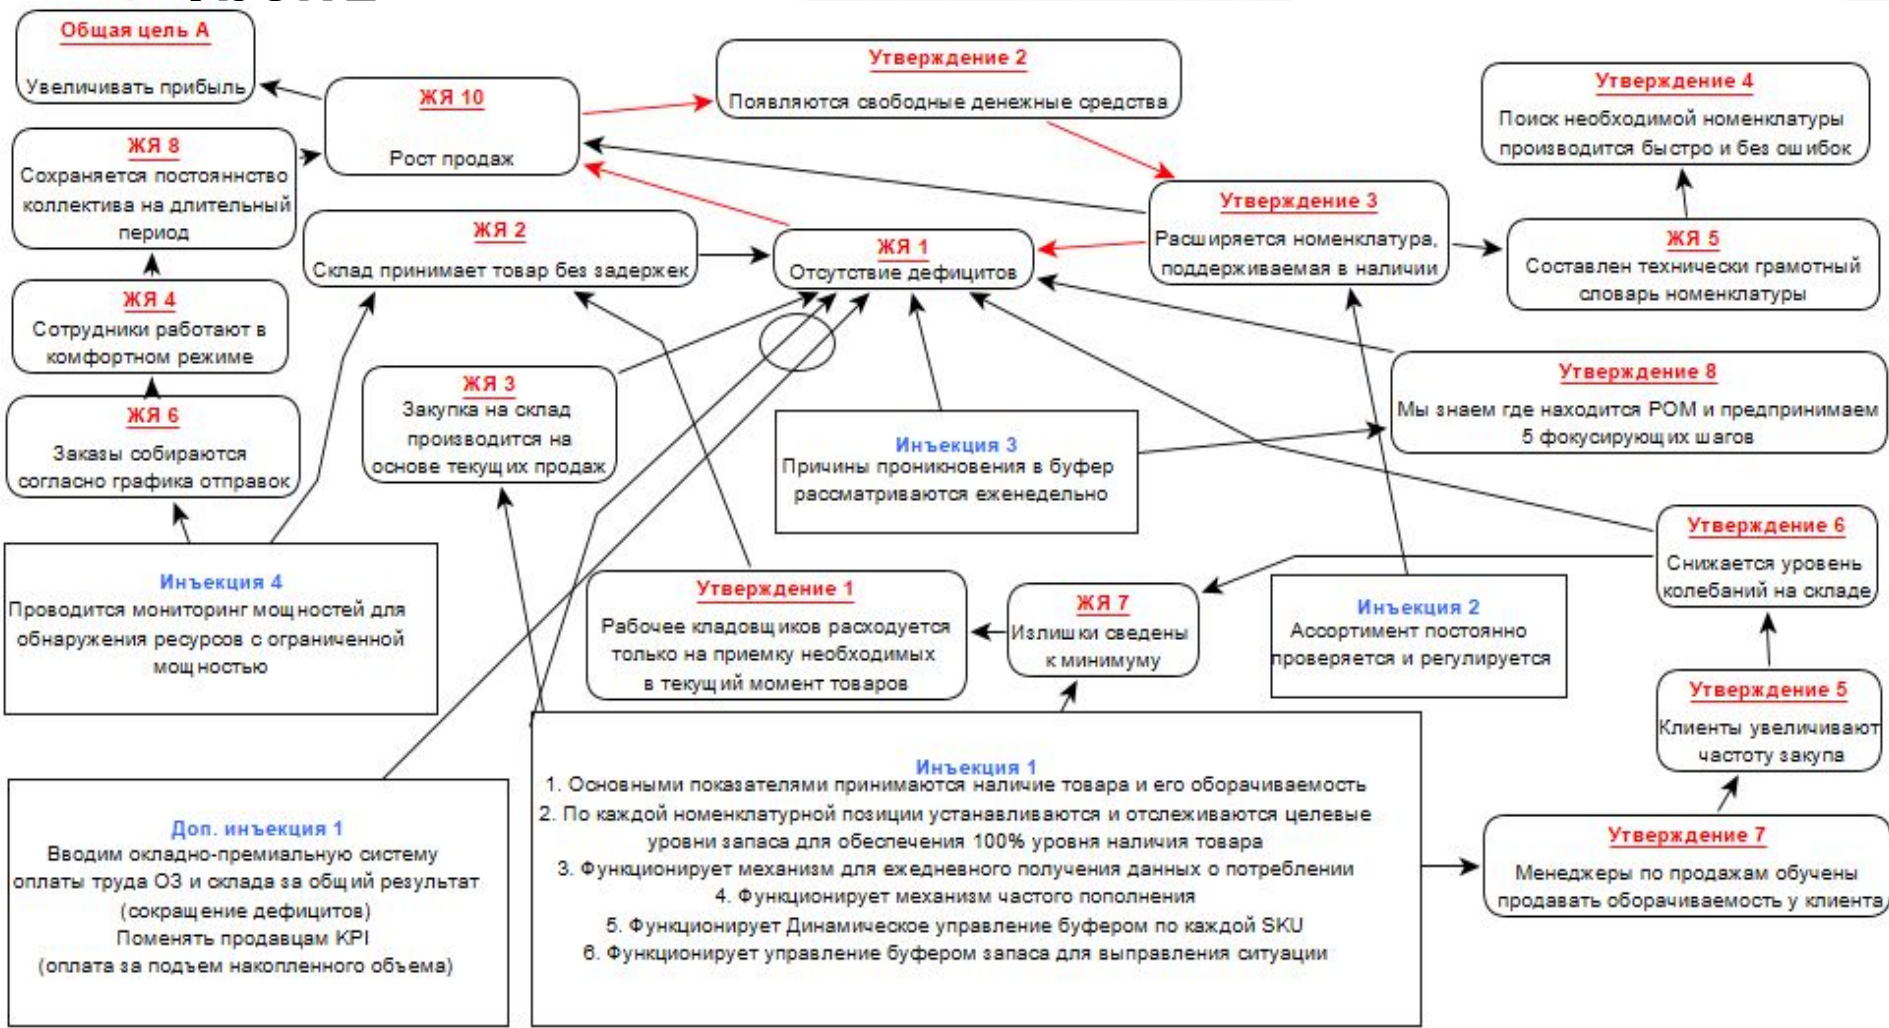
Общая цель А
Увеличивать прибыль

ЖЯ 10
Рост продаж

Утверждение 2
Появляются свободные денежные средства

Утверждение 4
Поиск необходимой номенклатуры производится быстро и без ошибок

ЖЯ 8
Сохраняется постояннство коллектива на длительный период

ЖЯ 2
Склад принимает товар без задержек

ЖЯ 1
Отсутствие дефицитов

Утверждение 3
Расширяется номенклатура, поддерживаемая в наличии

ЖЯ 5
Составлен технически грамотный словарь номенклатуры

ЖЯ 4
Сотрудники работают в комфортном режиме

ЖЯ 3
Закупка на склад производится на основе текущих продаж

Утверждение 8
Мы знаем где находится РОМ и предпринимаем 5 фокусирующих шагов

ЖЯ 6
Заказы собираются согласно графика отправок

Инъекция 3
Причины проникновения в буфер рассматриваются еженедельно

Утверждение 6
Снижается уровень колебаний на складе

Инъекция 4
Проводится мониторинг мощностей для обнаружения ресурсов с ограниченной мощностью

Утверждение 1
Рабочее кладовщиков расходуется только на приемку необходимых в текущий момент товаров

ЖЯ 7
Излишки сведены к минимуму

Инъекция 2
Ассортимент постоянно проверяется и регулируется

Утверждение 5
Клиенты увеличивают частоту закупа

Инъекция 1
1. Основными показателями принимаются наличие товара и его оборачиваемость
2. По каждой номенклатурной позиции устанавливаются и отслеживаются целевые уровни запаса для обеспечения 100% уровня наличия товара
3. Функционирует механизм для ежедневного получения данных о потреблении
4. Функционирует механизм частого пополнения
5. Функционирует Динамическое управление буфером по каждой SKU
6. Функционирует управление буфером запаса для выправления ситуации

Доп. инъекция 1
Вводим окладно-премиальную систему оплаты труда ОЗ и склада за общий результат (сокращение дефицитов)
Поменять продавцам KPI
(оплата за подъем накопленного объема)

Утверждение 7
Менеджеры по продажам обучены продавать оборачиваемость у клиента